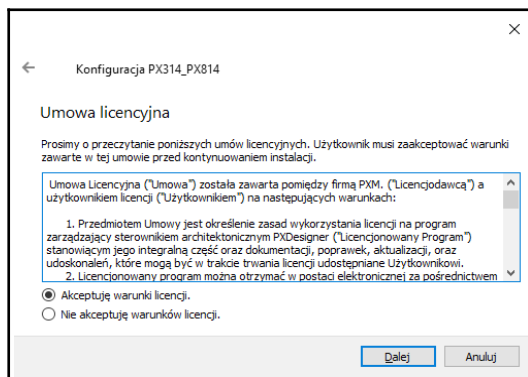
×

←

Konfiguracja PX314_PX814

Umowa licencyjna

Prosimy o przeczytanie poniższych umów licencyjnych. Użytkownik musi zaakceptować warunki zawarte w tej umowie przed kontynuowaniem instalacji.

Umowa Licencyjna ("Umowa") została zawarta pomiędzy firmą PXM. ("Licencjodawcą") a użytkownikiem licencji ("Użytkownikiem") na następujących warunkach:

1. Przedmiotem Umowy jest określenie zasad wykorzystania licencji na program zarządzający sterownikiem architektonicznym PXDesigner ("Licencjonowany Program") stanowiącym jego integralną część oraz dokumentacji, poprawek, aktualizacji, oraz udoskonaleń, które mogą być w trakcie trwania licencji udostępniane Użytkownikowi.

2. Licencjonowany program można otrzymać w postaci elektronicznej za pośrednictwem

Akceptuję warunki licencji.

Nie akceptuję warunków licencji.

Dalej

Anuluj